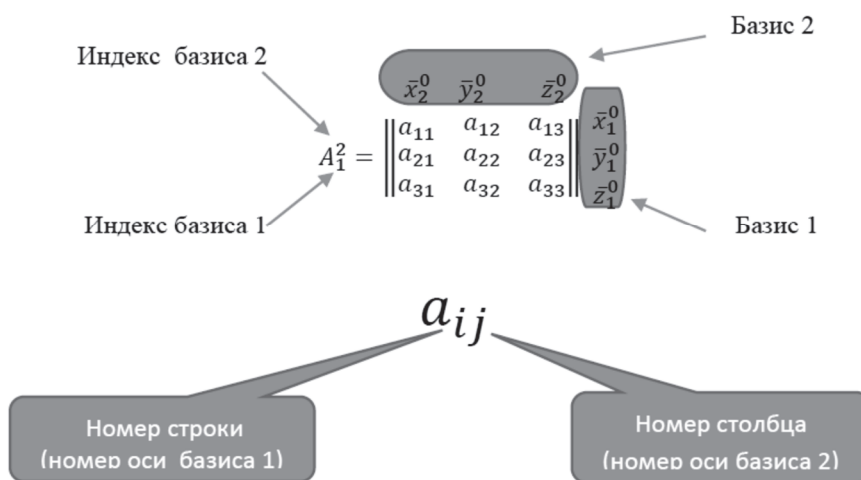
Базис 2

Индекс базиса 2

$\bar{x}_2^0 \quad \bar{y}_2^0 \quad \bar{z}_2^0$

$A_1^2 = \begin{Vmatrix} a_{11} & a_{12} & a_{13} \\ a_{21} & a_{22} & a_{23} \\ a_{31} & a_{32} & a_{33} \end{Vmatrix} \begin{matrix} \bar{x}_1^0 \\ \bar{y}_1^0 \\ \bar{z}_1^0 \end{matrix}$

Индекс базиса 1

Базис 1

$a_{ij}$

Номер строки (номер оси базиса 1)

Номер столбца (номер оси базиса 2)